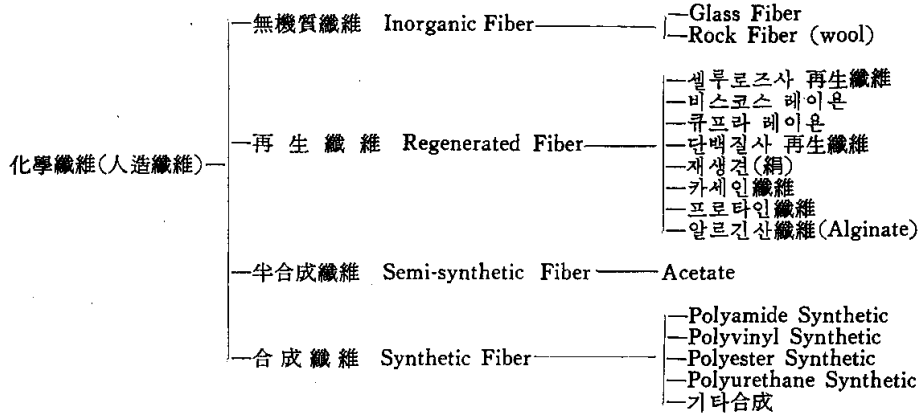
化學纖維(人造纖維)
無機質纖維 Inorganic Fiber
Glass Fiber
Rock Fiber (wool)
再 生 纖 維 Regenerated Fiber
셀루로즈사 再生纖維
비스코스 레이온
큐프라 레이온
단백질사 再生纖維
재생견(絹)
카세인纖維
프로타인纖維
알르긴산纖維(Alginate)
半合成纖維 Semi-synthetic Fiber
Acetate
合 成 纖 維 Synthetic Fiber
Polyamide Synthetic
Polyvinyl Synthetic
Polyester Synthetic
Polyurethane Synthetic
기타合成